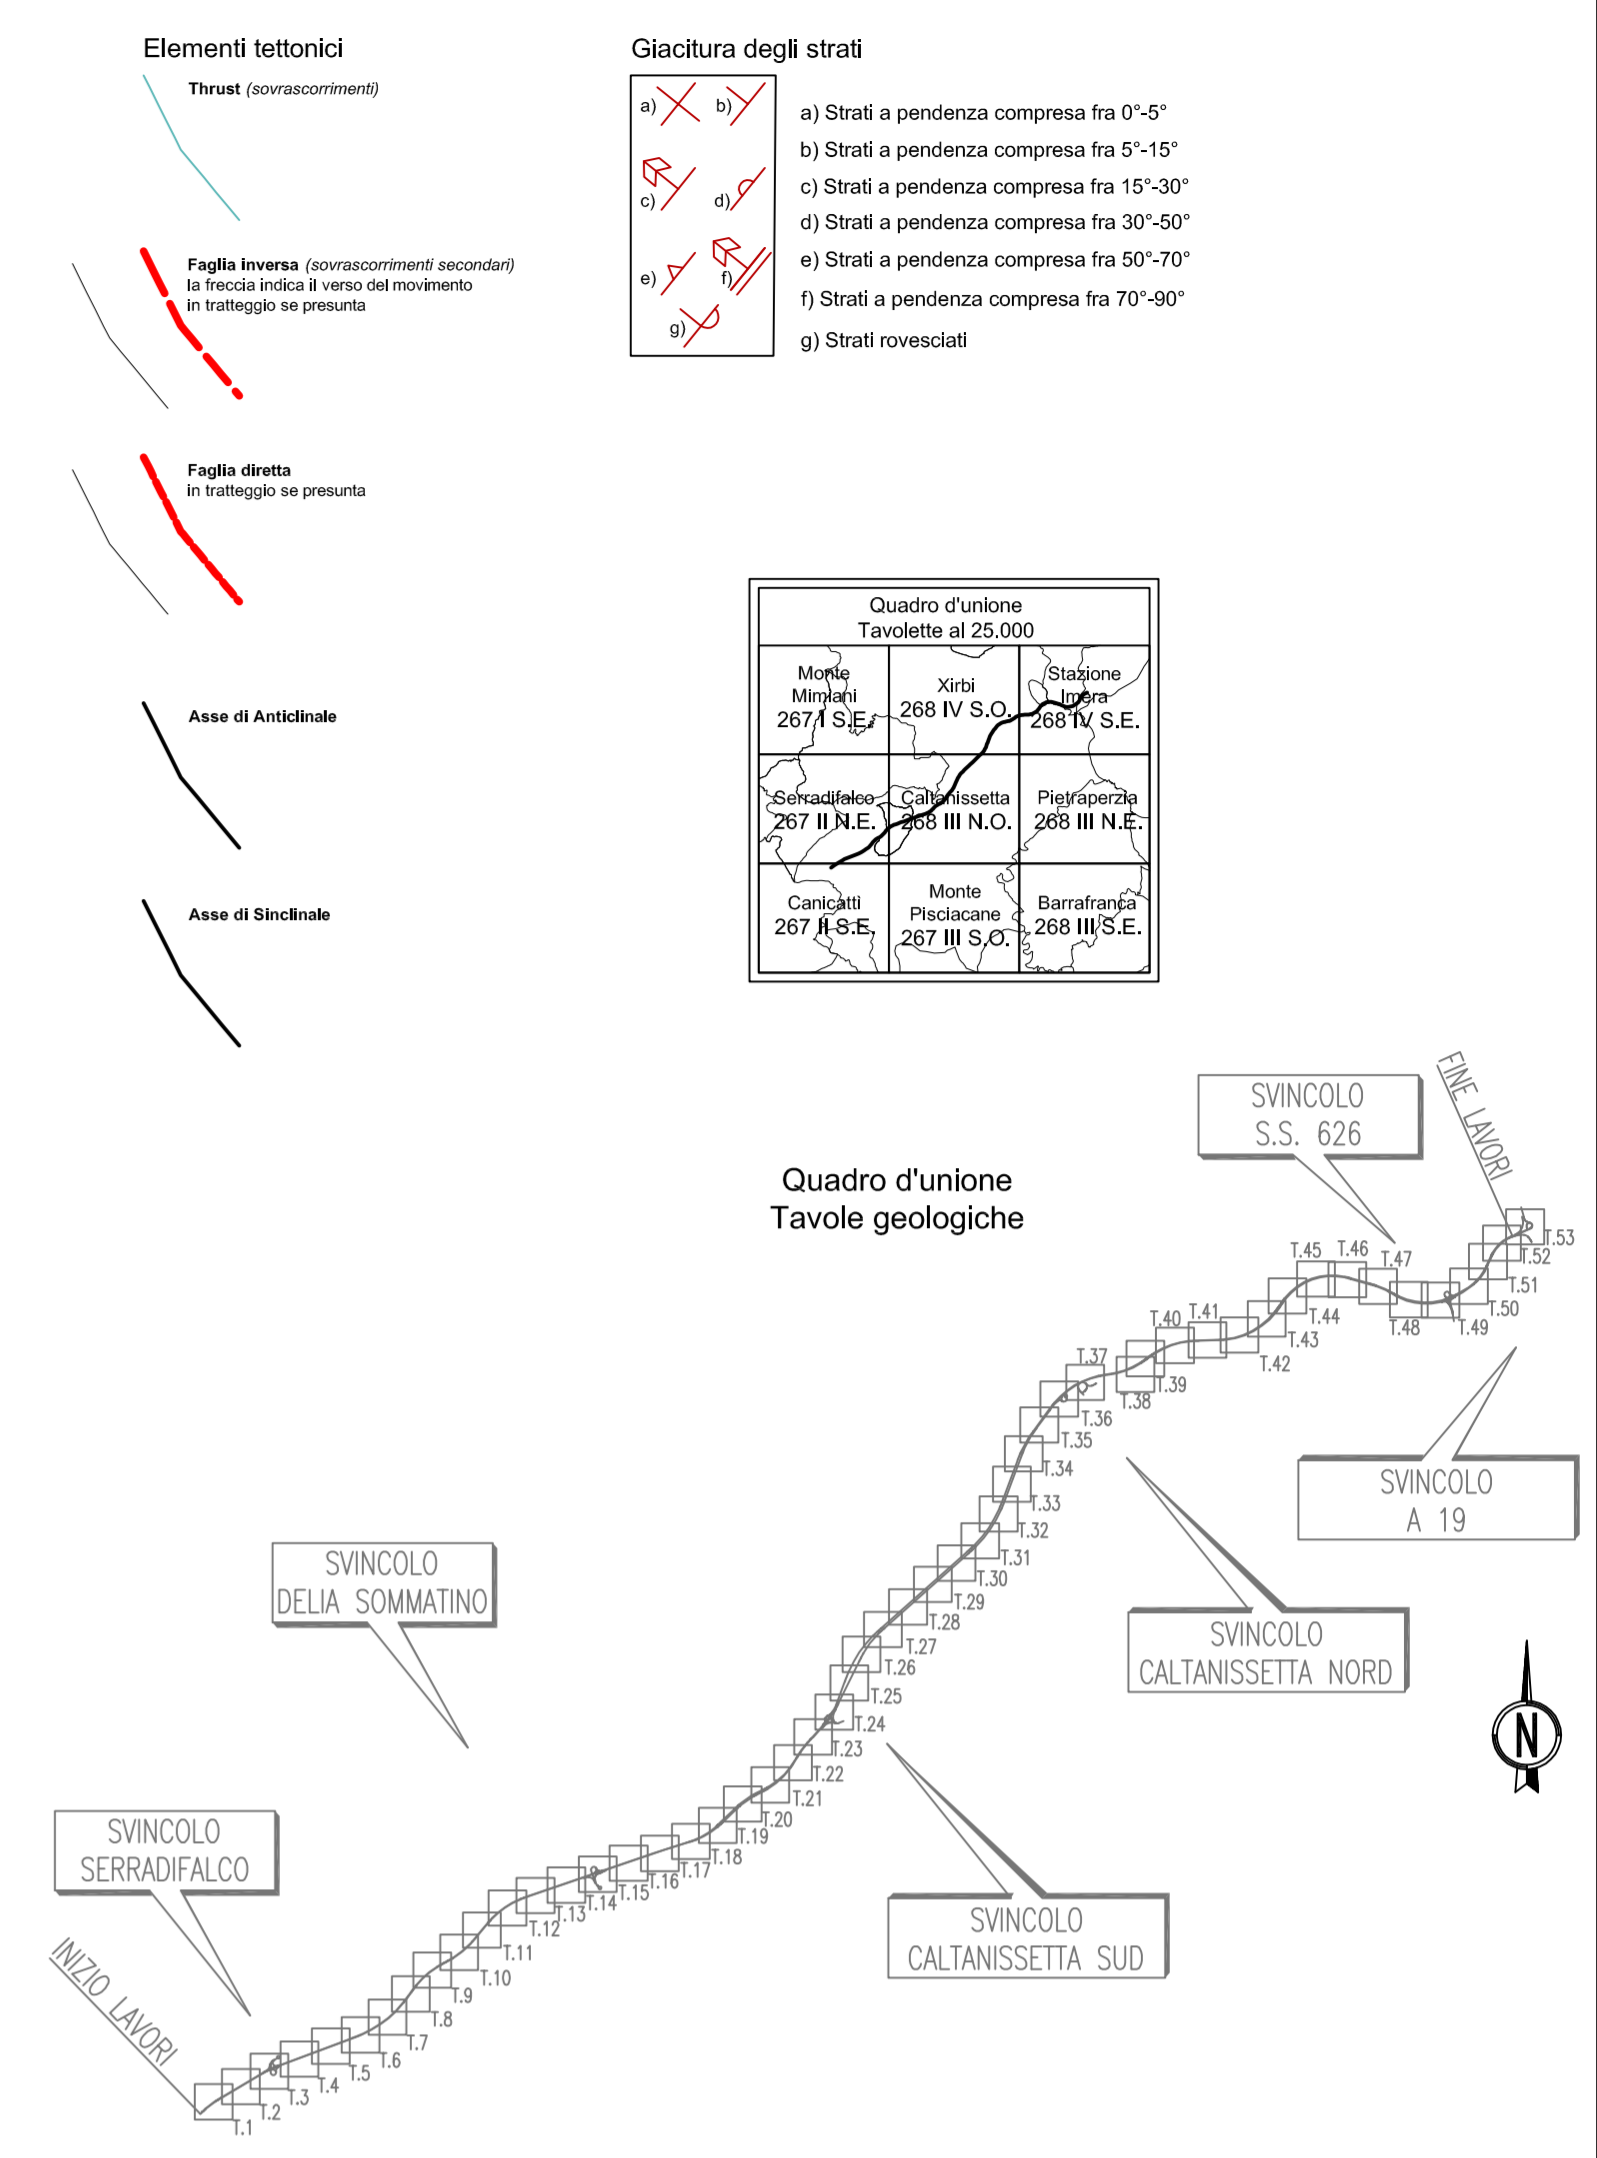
Elementi tettonici

Thrust (sovrascorrimenti)

Faglia inversa (sovrascorrimenti secondari)
la freccia indica il verso del movimento
in tratteggio se presunta

Faglia diretta
in tratteggio se presunta

Asse di Anticlinale

Asse di Sinclinale

Giacitura degli strati

a) b) c) d) e) f) g)

a) Strati a pendenza compresa fra 0°-5°
b) Strati a pendenza compresa fra 5°-15°
c) Strati a pendenza compresa fra 15°-30°
d) Strati a pendenza compresa fra 30°-50°
e) Strati a pendenza compresa fra 50°-70°
f) Strati a pendenza compresa fra 70°-90°
g) Strati rovesciati

Quadro d'unione
Tavolette al 25.000

| Monte Mimiani 267 I S.E. | Xirbi 268 IV S.O. | Stazione Imera 268 IV S.E. |
|---|---|---|
| Serradifalco 267 II N.E. | Caltanissetta 268 III N.O. | Pietraperzia 268 III N.E. |
| Canicatti 267 II S.E. | Monte Pisciacane 267 III S.O. | Barrafranca 268 III S.E. |

Quadro d'unione
Tavole geologiche

SVINCOLO S.S. 626

FINE LAVORI

SVINCOLO A 19

SVINCOLO CALTANISSETTA NORD

SVINCOLO DELIA SOMMATINO

SVINCOLO SERRADIFALCO

INIZIO LAVORI

SVINCOLO CALTANISSETTA SUD

N

T.1 T.2 T.3 T.4 T.5 T.6 T.7 T.8 T.9 T.10 T.11 T.12 T.13 T.14 T.15 T.16 T.17 T.18 T.19 T.20 T.21 T.22 T.23 T.24 T.25 T.26 T.27 T.28 T.29 T.30 T.31 T.32 T.33 T.34 T.35 T.36 T.37 T.38 T.39 T.40 T.41 T.42 T.43 T.44 T.45 T.46 T.47 T.48 T.49 T.50 T.51 T.52 T.53